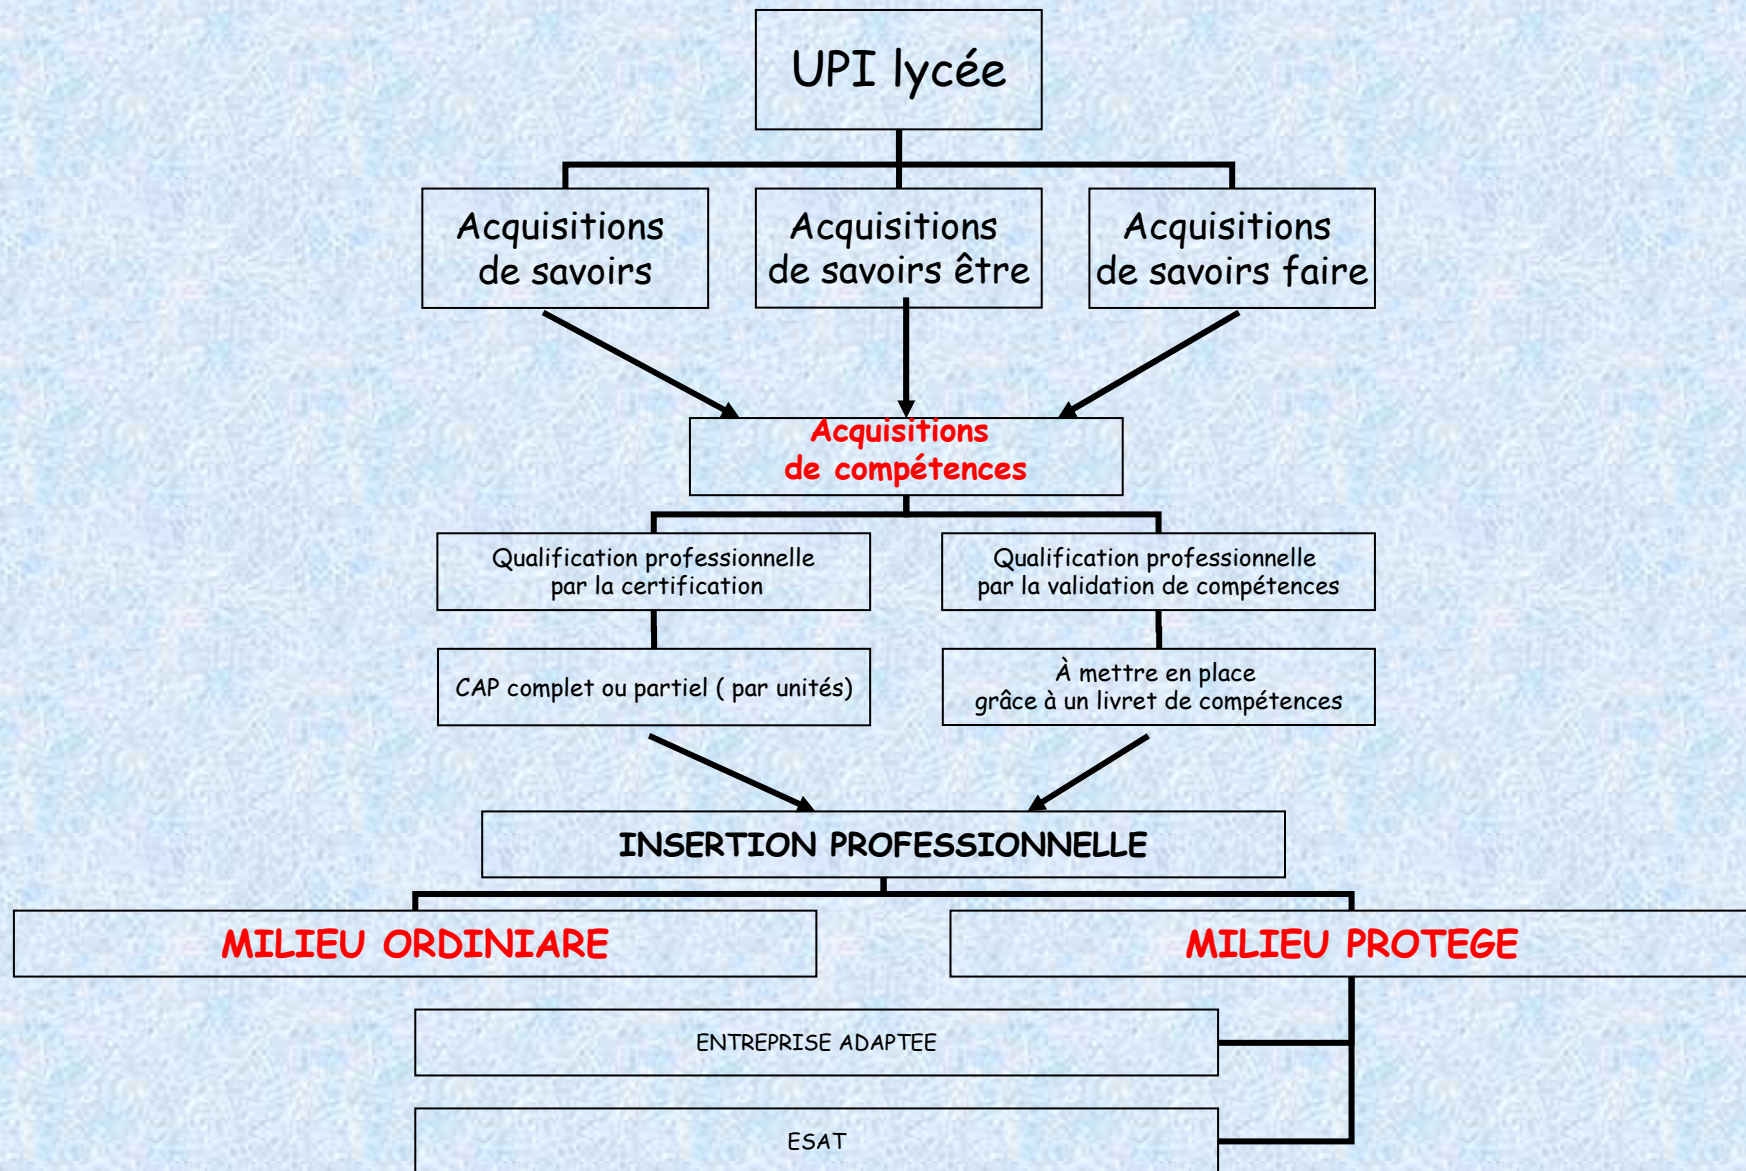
UPI lycée

Acquisitions de savoirs

Acquisitions de savoirs être

Acquisitions de savoirs faire

Acquisitions de compétences

Qualification professionnelle par la certification

Qualification professionnelle par la validation de compétences

CAP complet ou partiel ( par unités)

À mettre en place grâce à un livret de compétences

INSERTION PROFESSIONNELLE

MILIEU ORDINIARE

MILIEU PROTEGE

ENTREPRISE ADAPTEE

ESAT